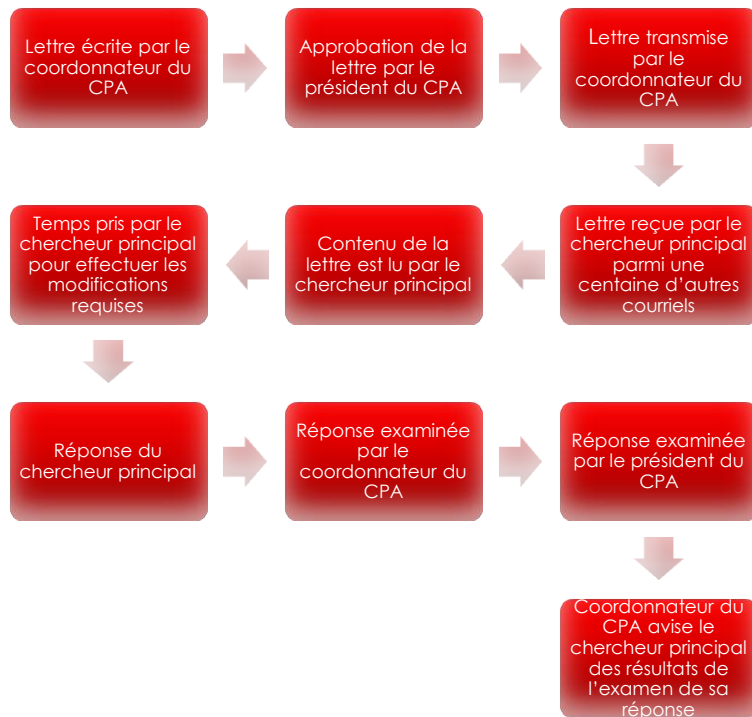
Lettre écrite par le coordonnateur du CPA

Approbation de la lettre par le président du CPA

Lettre transmise par le coordonnateur du CPA

Lettre reçue par le chercheur principal parmi une centaine d'autres courriels

Contenu de la lettre est lu par le chercheur principal

Temps pris par le chercheur principal pour effectuer les modifications requises

Réponse du chercheur principal

Réponse examinée par le coordonnateur du CPA

Réponse examinée par le président du CPA

Coordonnateur du CPA avise le chercheur principal des résultats de l'examen de sa réponse